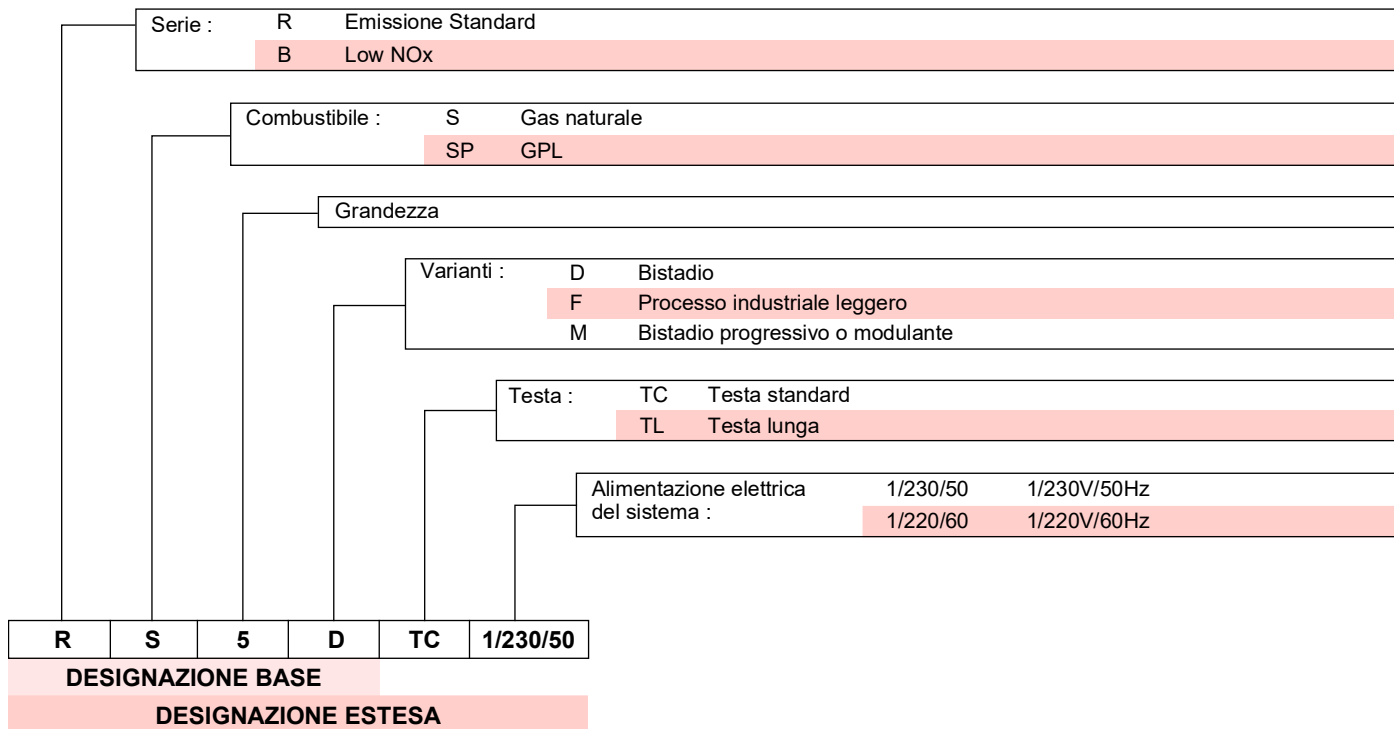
Serie : R Emissione Standard
B Low NOx

Combustibile : S Gas naturale
SP GPL

Grandezza

Varianti : D Bistadio
F Processo industriale leggero
M Bistadio progressivo o modulante

Testa : TC Testa standard
TL Testa lunga

Alimentazione elettrica del sistema : 1/230/50 1/230V/50Hz
1/220/60 1/220V/60Hz

| R | S | 5 | D | TC | 1/230/50 |
|---|---|---|---|---|---|

DESIGNAZIONE BASE

DESIGNAZIONE ESTESA